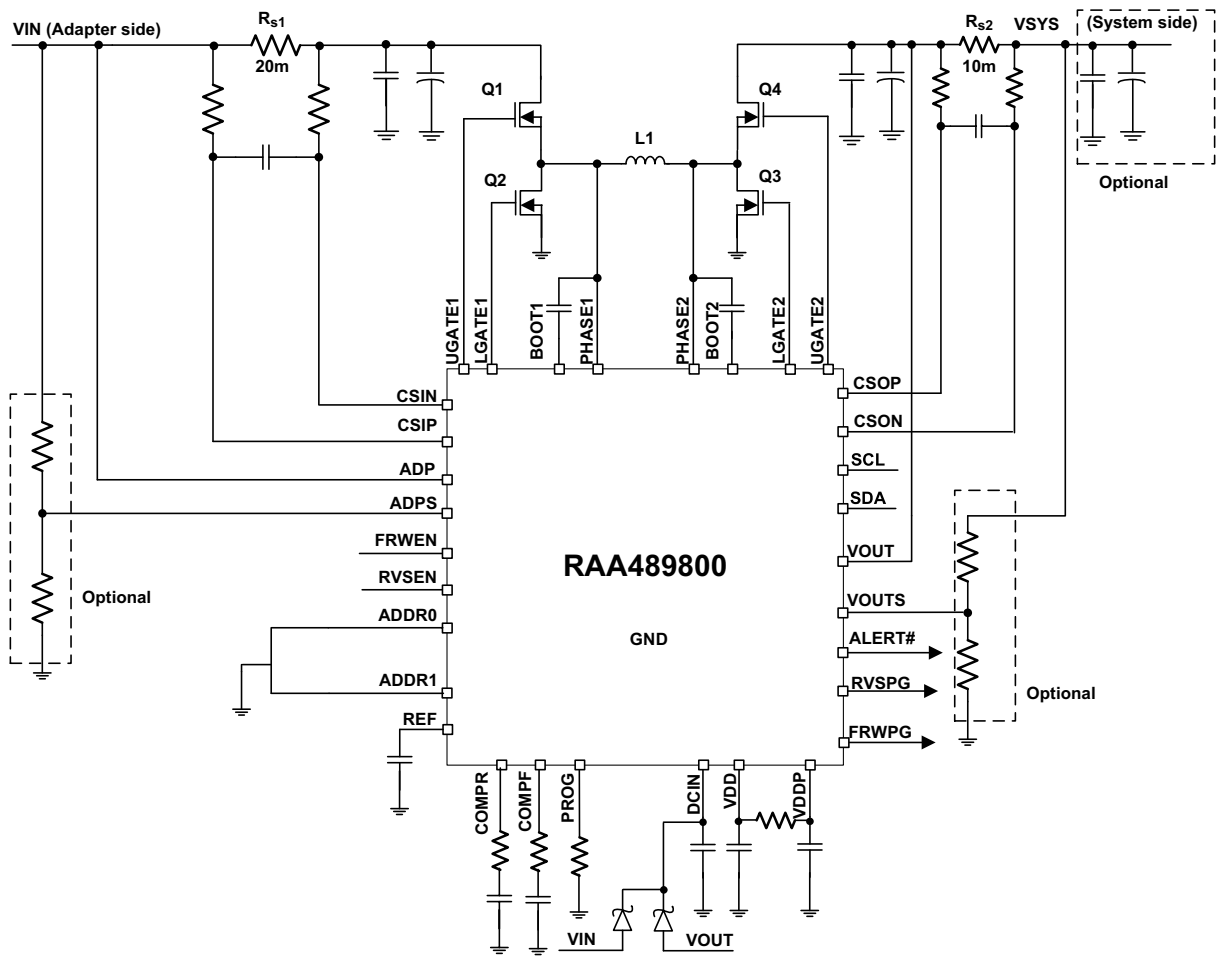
VIN (Adapter side)

$R_{s1}$
20m

$R_{s2}$
10m

VSYS

(System side)

Optional

Q1

Q2

L1

Q4

Q3

UGATE1
LGATE1
BOOT1
PHASE1
PHASE2
BOOT2
LGATE2
UGATE2

CSIN
CSIP
ADP
ADPS
FRWEN
RVSEN
ADDR0
ADDR1
REF

CSOP
CSON
SCL
SDA
VOUT
VOUTS
ALERT#
RVSPG
FRWPG

RAA489800

GND

Optional

Optional

COMPR
COMPF
PROG
DCIN
VDD
VDDP

VIN
VOUT